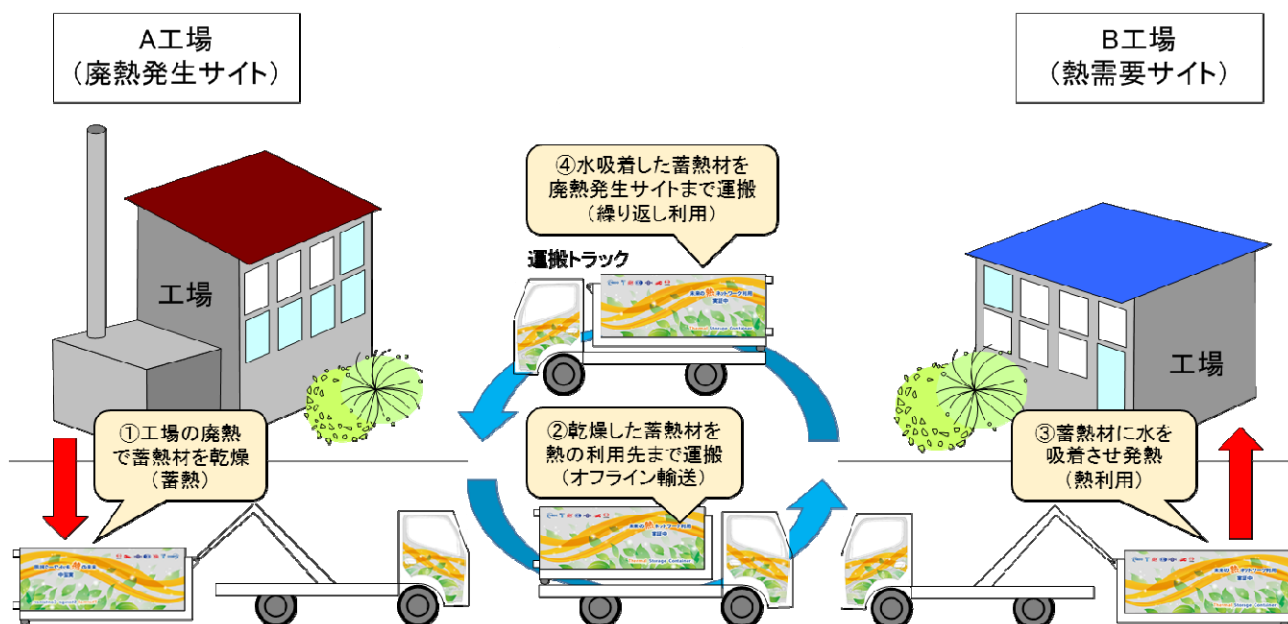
A工場
（廃熱発生サイト）

B工場
（熱需要サイト）

④水吸着した蓄熱材を廃熱発生サイトまで運搬
（繰り返し利用）

運搬トラック

工場

工場

①工場の廃熱で蓄熱材を乾燥
（蓄熱）

②乾燥した蓄熱材を熱の利用先まで運搬
（オフライン輸送）

③蓄熱材に水を吸着させ発熱
（熱利用）